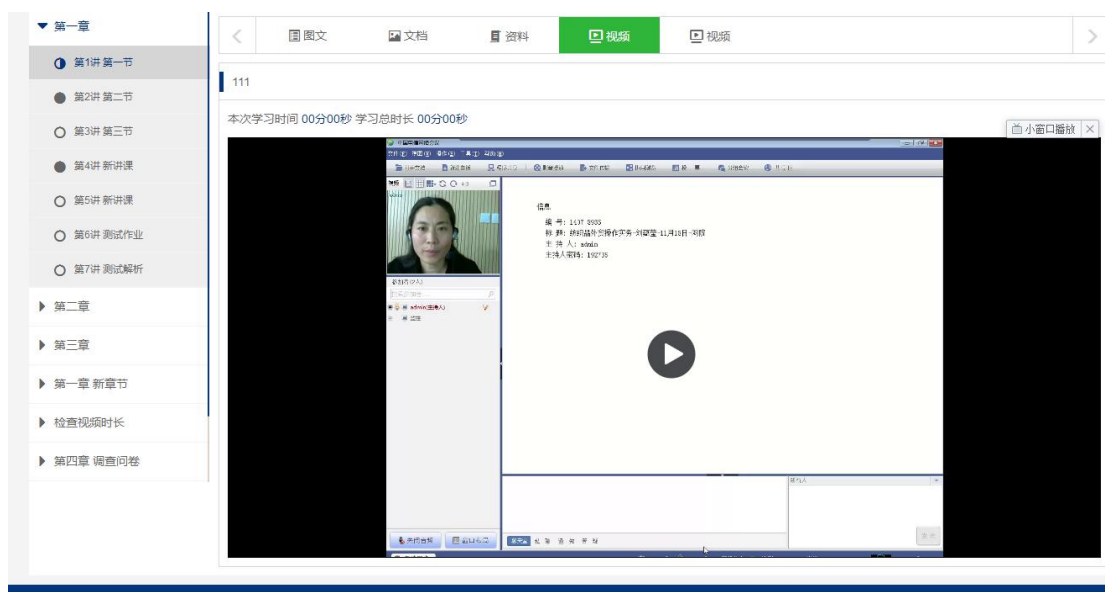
▼ 第一章
第1讲 第一节
第2讲 第二节
第3讲 第三节
第4讲 新讲课
第5讲 新讲课
第6讲 测试作业
第7讲 测试解析
▶ 第二章
▶ 第三章
▶ 第一章 新章节
▶ 检查视频时长
▶ 第四章 调查问卷

图文 文档 资料 视频 视频

111

本次学习时间 00分00秒 学习总时长 00分00秒

小窗口播放

信息
编 号: 1437 3935
标 题: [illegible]
主 持 人: admin
主持人密码: 192*35